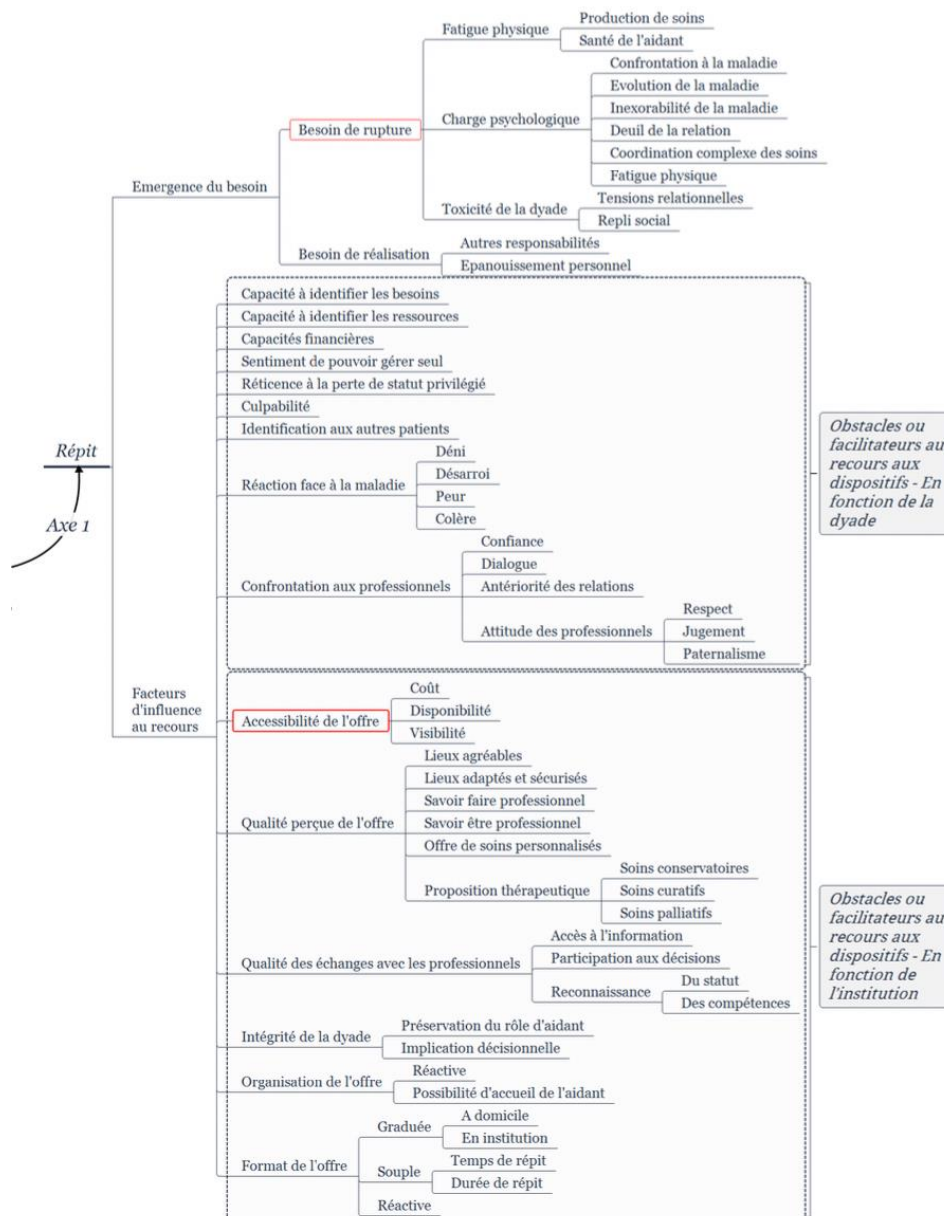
Axe 1
Répit

Emergence du besoin
Besoin de rupture
Fatigue physique
Production de soins
Santé de l'aidant
Charge psychologique
Confrontation à la maladie
Evolution de la maladie
Inexorabilité de la maladie
Deuil de la relation
Coordination complexe des soins
Fatigue physique
Toxicité de la dyade
Tensions relationnelles
Repli social
Besoin de réalisation
Autres responsabilités
Epanouissement personnel

Facteurs d'influence au recours
Capacité à identifier les besoins
Capacité à identifier les ressources
Capacités financières
Sentiment de pouvoir gérer seul
Réticence à la perte de statut privilégié
Culpabilité
Identification aux autres patients
Réaction face à la maladie
Déni
Désarroi
Peur
Colère
Confrontation aux professionnels
Confiance
Dialogue
Antériorité des relations
Attitude des professionnels
Respect
Jugement
Paternalisme

Obstacles ou facilitateurs au recours aux dispositifs - En fonction de la dyade

Accessibilité de l'offre
Coût
Disponibilité
Visibilité
Qualité perçue de l'offre
Lieux agréables
Lieux adaptés et sécurisés
Savoir faire professionnel
Savoir être professionnel
Offre de soins personnalisés
Proposition thérapeutique
Soins conservatoires
Soins curatifs
Soins palliatifs
Qualité des échanges avec les professionnels
Accès à l'information
Participation aux décisions
Reconnaissance
Du statut
Des compétences
Intégrité de la dyade
Préservation du rôle d'aidant
Implication décisionnelle
Organisation de l'offre
Réactive
Possibilité d'accueil de l'aidant
Format de l'offre
Graduée
A domicile
En institution
Souple
Temps de répit
Durée de répit
Réactive

Obstacles ou facilitateurs au recours aux dispositifs - En fonction de l'institution